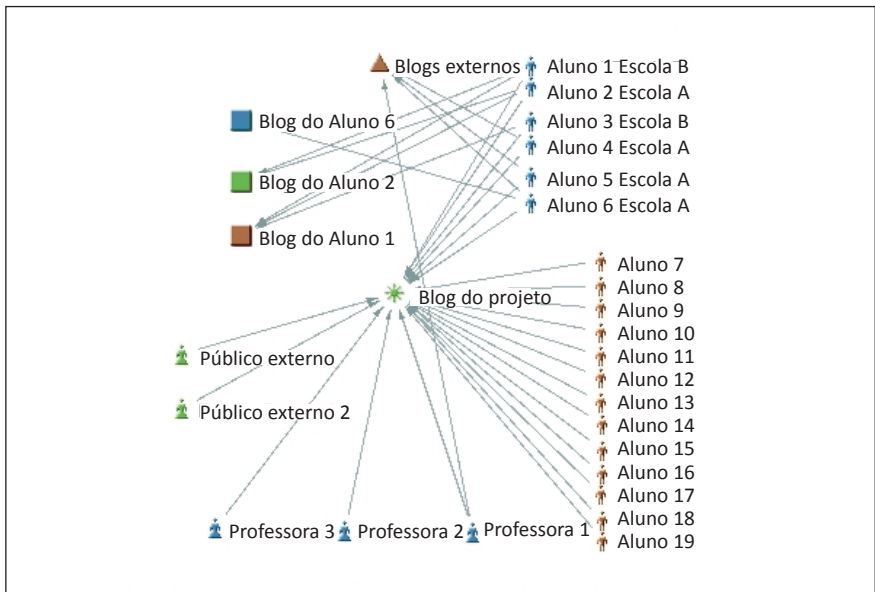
Blogs externos
Aluno 1 Escola B
Aluno 2 Escola A
Blog do Aluno 6
Aluno 3 Escola B
Aluno 4 Escola A
Blog do Aluno 2
Aluno 5 Escola A
Aluno 6 Escola A
Blog do Aluno 1
Aluno 7
Aluno 8
Blog do projeto
Aluno 9
Aluno 10
Público externo
Aluno 11
Aluno 12
Aluno 13
Público externo 2
Aluno 14
Aluno 15
Aluno 16
Aluno 17
Professora 3
Professora 2
Professora 1
Aluno 18
Aluno 19